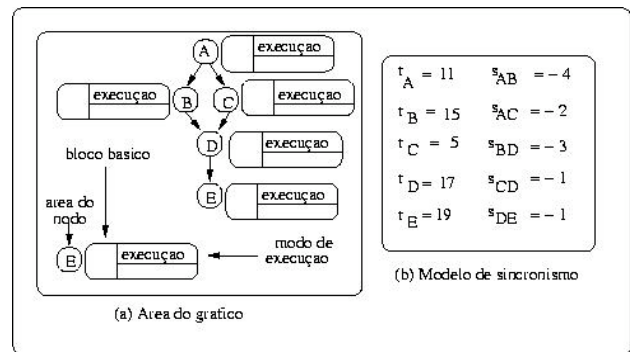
A execuçao

execuçao B C execuçao

D execuçao

E execuçao

bloco basico

area do nodo

E execuçao

modo de execuçao

(a) Area do grafico

$t_A = 11$ $s_{AB} = -4$

$t_B = 15$ $s_{AC} = -2$

$t_C = 5$ $s_{BD} = -3$

$t_D = 17$ $s_{CD} = -1$

$t_E = 19$ $s_{DE} = -1$

(b) Modelo de sincronismo